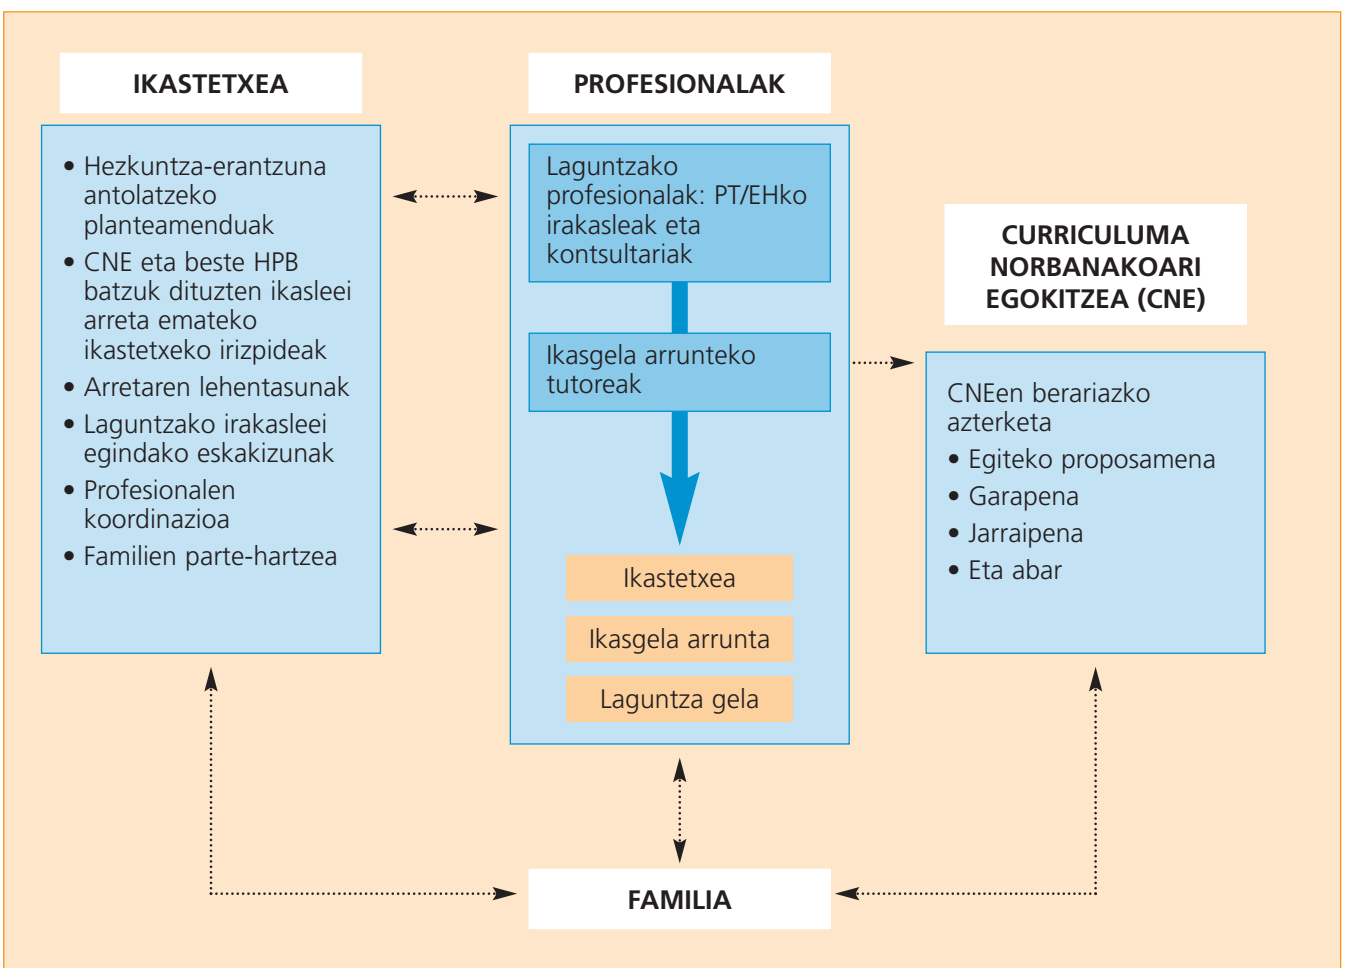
IKASTETXEA

• Hezkuntza-erantzuna antolatzeko planteamenduak
• CNE eta beste HPB batzuk dituzten ikasleei arreta emateko ikastetxeko irizpideak
• Arretaren lehentasunak
• Laguntzako irakasleei egindako eskakizunak
• Profesionalen koordinazioa
• Familien parte-hartzea

PROFESIONALAK

Laguntzako profesionalak: PT/EHko irakasleak eta kontsultariak

Ikasgela arrunteko tutoreak

Ikastetxea

Ikasgela arrunta

Laguntza gela

CURRICULUMA NORBANAKOARI EGOKITZEA (CNE)

CNEen berariazko azterketa
• Egiteko proposamena
• Garapena
• Jarraipena
• Eta abar

FAMILIA